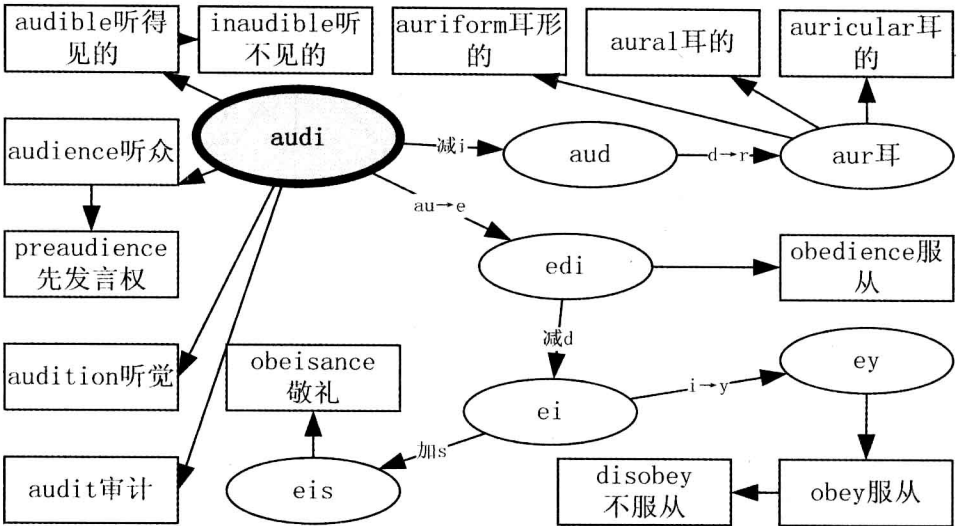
audible听得见的

inaudible听不见的

auriform耳形的

aural耳的

auricular耳的

audi

audience听众

preaudience先发言权

audition听觉

audit审计

减i

aud

d→r

aur耳

au→e

edi

obedience服从

减d

ei

i→y

ey

obeisance敬礼

加s

eis

obey服从

disobey不服从